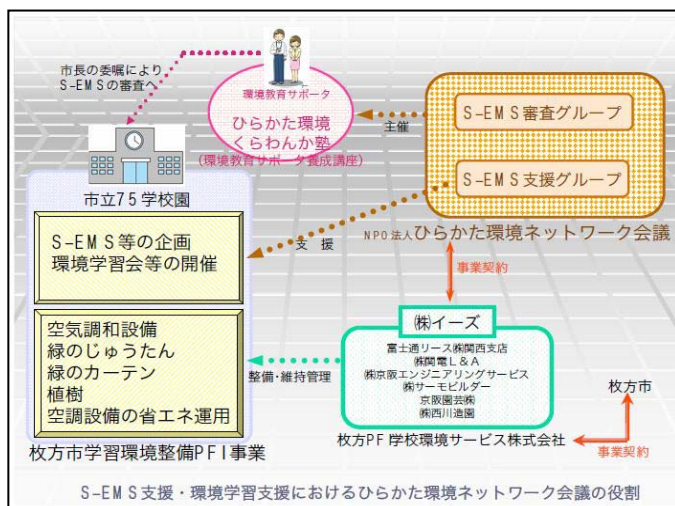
市長の委嘱により
S-EMSの審査へ

環境教育サポータ
ひらかた環境
くらわんか塾
(環境教育サポータ養成講座)

主催

S-EMS審査グループ

S-EMS支援グループ

NPO法人ひらかた環境ネットワーク会議

市立75学校園

支　援

S-EMS等の企画
環境学習会等の開催

事業契約

㈱イーズ
富士通リース㈱関西支店
㈱関電L&A
㈱京阪エンジニアリングサービス
㈱サーモビルダー
京阪園芸㈱
㈱西川造園

空気調和設備
緑のじゅうたん
緑のカーテン
植樹
空調設備の省エネ運用

整備・維持管理

枚方市

枚方PF学校環境サービス株式会社

事業契約

枚方市学習環境整備PFI事業

S-EMS支援・環境学習支援におけるひらかた環境ネットワーク会議の役割